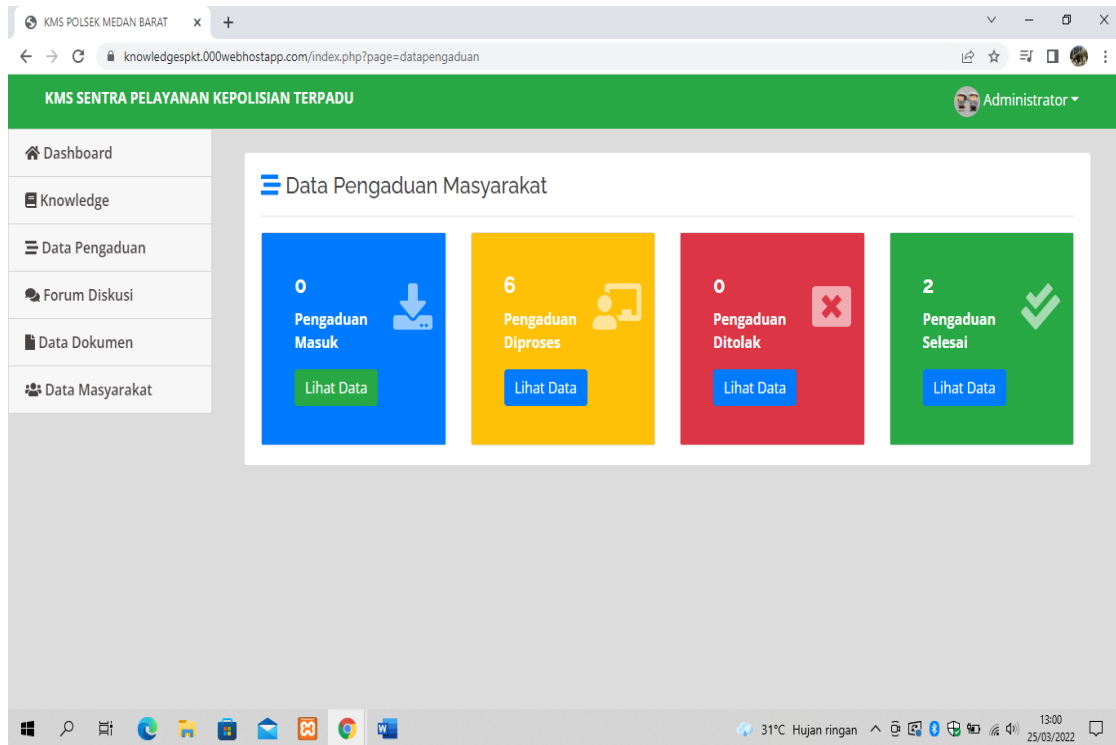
KMS POLSEK MEDAN BARAT

knowledgespkt.000webhostapp.com/index.php?page=datapengaduan

KMS SENTRA PELAYANAN KEPOLISIAN TERPADU

Administrator

Dashboard

Knowledge

Data Pengaduan

Forum Diskusi

Data Dokumen

Data Masyarakat

Data Pengaduan Masyarakat

0
Pengaduan Masuk
Lihat Data

6
Pengaduan Diproses
Lihat Data

0
Pengaduan Ditolak
Lihat Data

2
Pengaduan Selesai
Lihat Data

31°C Hujan ringan

13:00
25/03/2022